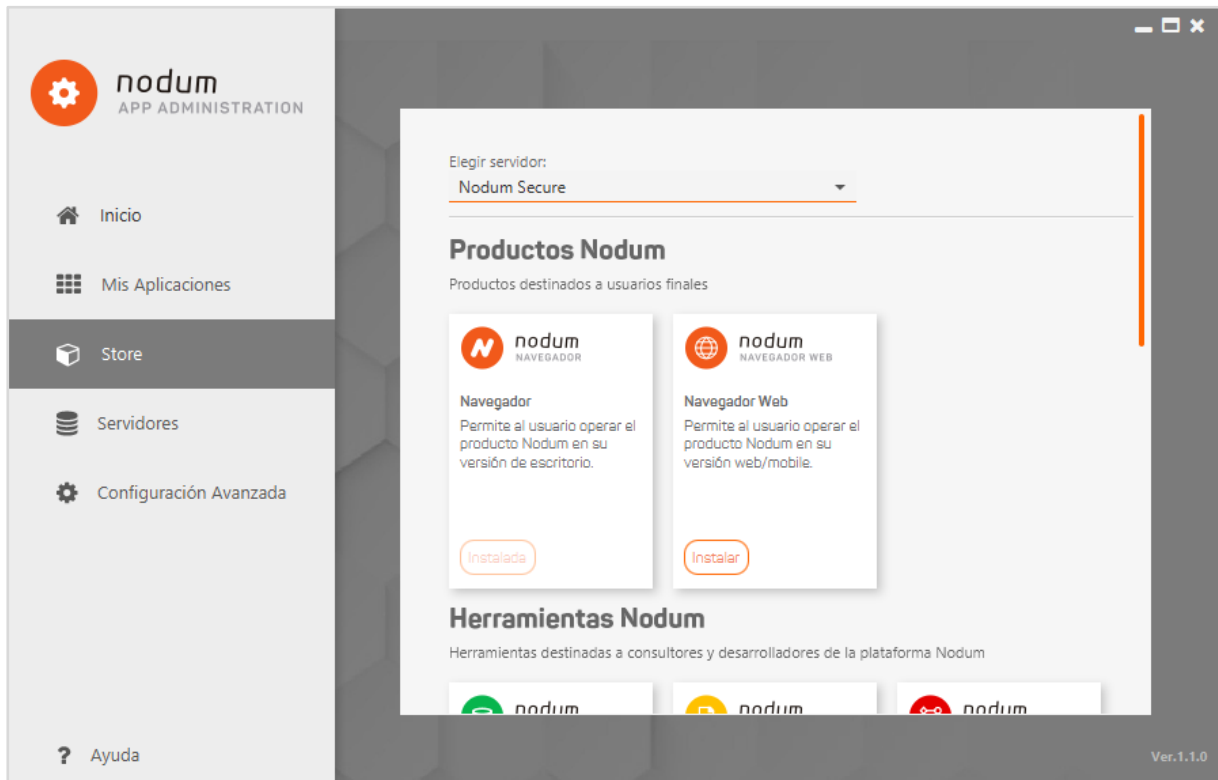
nodum
APP ADMINISTRATION

Inicio

Mis Aplicaciones

Store

Servidores

Configuración Avanzada

Ayuda

Elegir servidor:
Nodum Secure

Productos Nodum

Productos destinados a usuarios finales

nodum
NAVEGADOR

Navegador
Permite al usuario operar el producto Nodum en su versión de escritorio.

Instalada

nodum
NAVEGADOR WEB

Navegador Web
Permite al usuario operar el producto Nodum en su versión web/mobile.

Instalar

Herramientas Nodum

Herramientas destinadas a consultores y desarrolladores de la plataforma Nodum

nodum

nodum

nodum

Ver.1.1.0